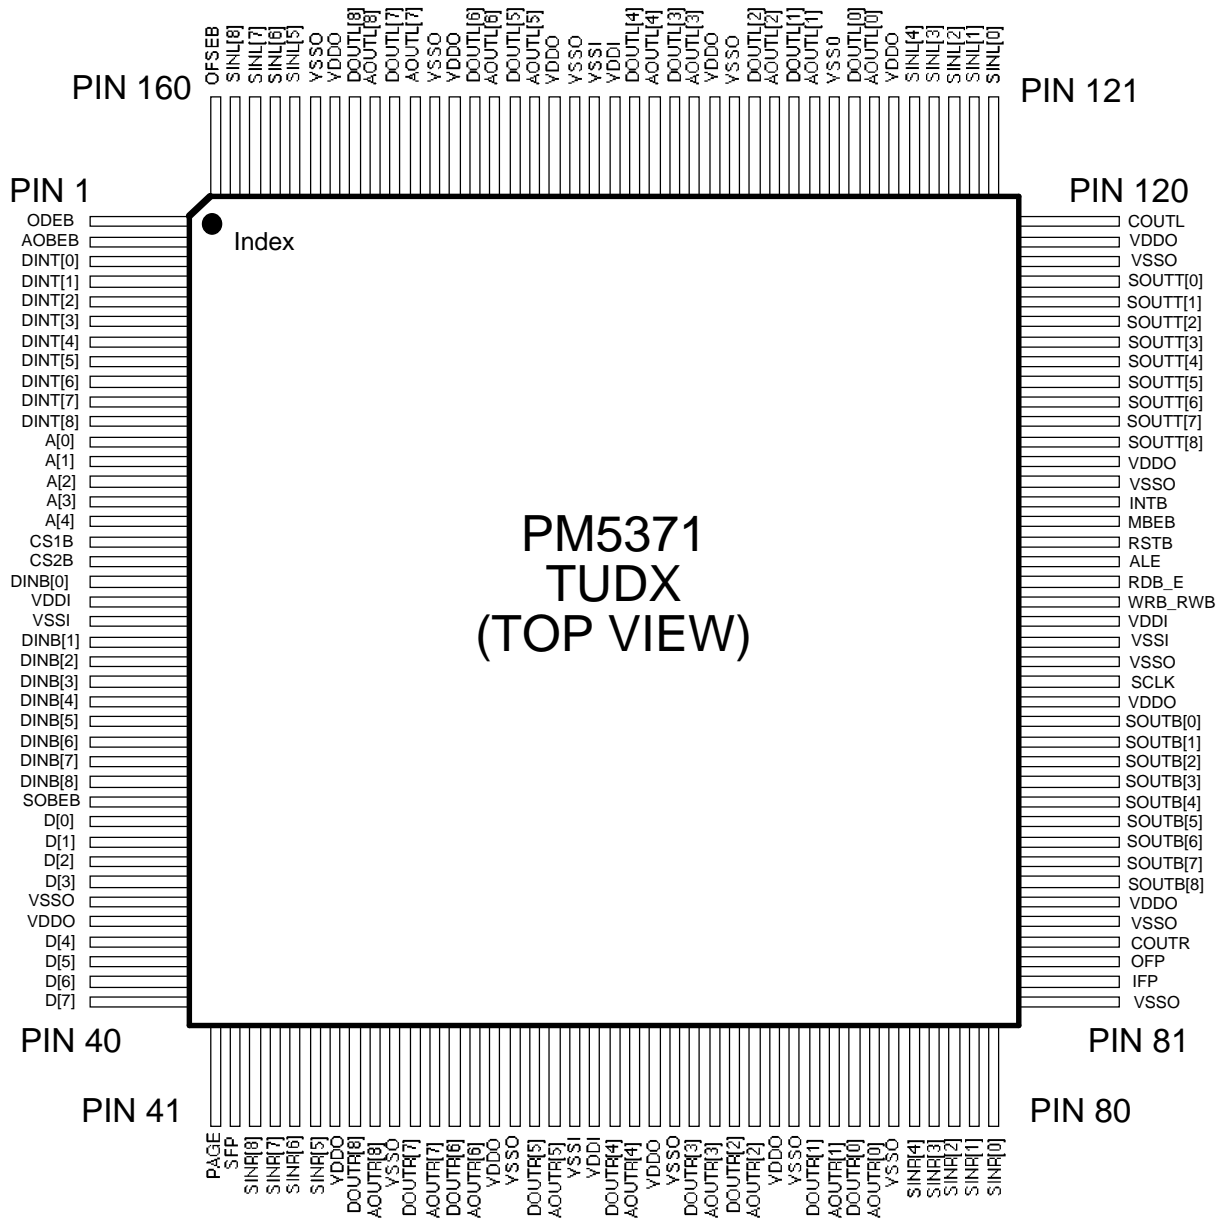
PIN 160

OFSEB SINL[8] SINL[7] SINL[6] SINL[5] VSSO VDDO DOUTL[8] AOUTL[8] DOUTL[7] AOUTL[7] VSSO VDDO DOUTL[6] AOUTL[6] DOUTL[5] AOUTL[5] VDDO VSSO VSSI VDDI DOUTL[4] AOUTL[4] DOUTL[3] AOUTL[3] VDDO VSSO DOUTL[2] AOUTL[2] DOUTL[1] AOUTL[1] VSS0 DOUTL[0] AOUTL[0] VDDO SINL[4] SINL[3] SINL[2] SINL[1] SINL[0]

PIN 121

PIN 1

PIN 120

ODEB
AOBEB
DINT[0]
DINT[1]
DINT[2]
DINT[3]
DINT[4]
DINT[5]
DINT[6]
DINT[7]
DINT[8]
A[0]
A[1]
A[2]
A[3]
A[4]
CS1B
CS2B
DINB[0]
VDDI
VSSI
DINB[1]
DINB[2]
DINB[3]
DINB[4]
DINB[5]
DINB[6]
DINB[7]
DINB[8]
SOBEB
D[0]
D[1]
D[2]
D[3]
VSSO
VDDO
D[4]
D[5]
D[6]
D[7]

Index

PM5371
TUDX
(TOP VIEW)

COUTL
VDDO
VSSO
SOUTT[0]
SOUTT[1]
SOUTT[2]
SOUTT[3]
SOUTT[4]
SOUTT[5]
SOUTT[6]
SOUTT[7]
SOUTT[8]
VDDO
VSSO
INTB
MBEB
RSTB
ALE
RDB_E
WRB_RWB
VDDI
VSSI
VSSO
SCLK
VDDO
SOUTB[0]
SOUTB[1]
SOUTB[2]
SOUTB[3]
SOUTB[4]
SOUTB[5]
SOUTB[6]
SOUTB[7]
SOUTB[8]
VDDO
VSSO
COUTR
OFP
IFP
VSSO

PIN 40

PIN 81

PIN 41

PIN 80

PAGE SFP SINR[8] SINR[7] SINR[6] SINR[5] VDDO DOUTR[8] AOUTR[8] VSSO DOUTR[7] AOUTR[7] DOUTR[6] AOUTR[6] VDDO VSSO DOUTR[5] AOUTR[5] VSSI VDDI DOUTR[4] AOUTR[4] VDDO VSSO DOUTR[3] AOUTR[3] DOUTR[2] AOUTR[2] VDDO VSSO DOUTR[1] AOUTR[1] DOUTR[0] AOUTR[0] VSSO SINR[4] SINR[3] SINR[2] SINR[1] SINR[0]